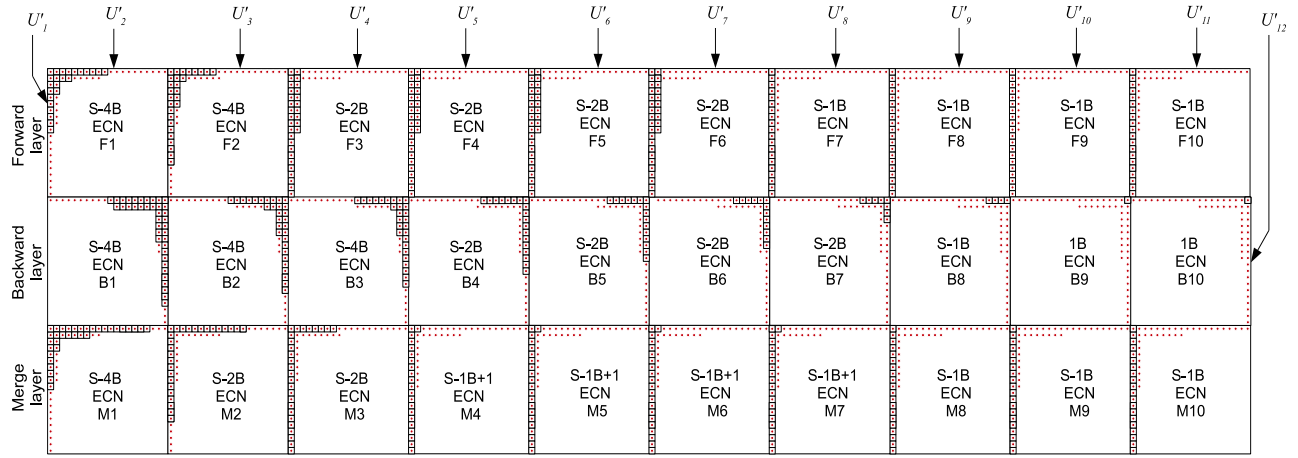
$U'_1$ $U'_2$ $U'_3$ $U'_4$ $U'_5$ $U'_6$ $U'_7$ $U'_8$ $U'_9$ $U'_{10}$ $U'_{11}$ $U'_{12}$

| | | | | | | | | | | |
|---|---|---|---|---|---|---|---|---|---|---|
| Forward layer | S-4B ECN F1 | S-4B ECN F2 | S-2B ECN F3 | S-2B ECN F4 | S-2B ECN F5 | S-2B ECN F6 | S-1B ECN F7 | S-1B ECN F8 | S-1B ECN F9 | S-1B ECN F10 |
| Backward layer | S-4B ECN B1 | S-4B ECN B2 | S-4B ECN B3 | S-2B ECN B4 | S-2B ECN B5 | S-2B ECN B6 | S-2B ECN B7 | S-1B ECN B8 | 1B ECN B9 | 1B ECN B10 |
| Merge layer | S-4B ECN M1 | S-2B ECN M2 | S-2B ECN M3 | S-1B+1 ECN M4 | S-1B+1 ECN M5 | S-1B+1 ECN M6 | S-1B+1 ECN M7 | S-1B ECN M8 | S-1B ECN M9 | S-1B ECN M10 |